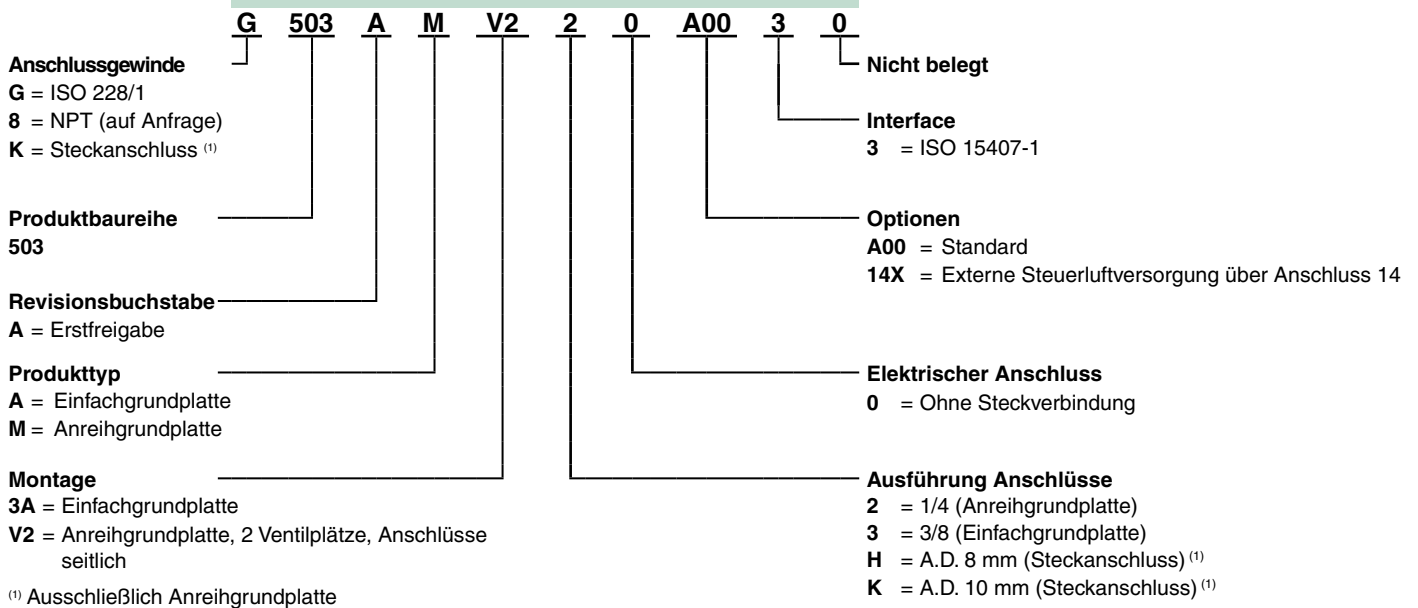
G 503 A M V2 2 0 A00 3 0

Anschlussgewinde
G = ISO 228/1
8 = NPT (auf Anfrage)
K = Steckanschluss $^{(1)}$

Produktbaureihe
503

Revisionsbuchstabe
A = Erstfreigabe

Produkttyp
A = Einfachgrundplatte
M = Anreihgrundplatte

Montage
3A = Einfachgrundplatte
V2 = Anreihgrundplatte, 2 Ventilplätze, Anschlüsse seitlich

$^{(1)}$ Ausschließlich Anreihgrundplatte

Nicht belegt

Interface
3 = ISO 15407-1

Optionen
A00 = Standard
14X = Externe Steuerluftversorgung über Anschluss 14

Elektrischer Anschluss
0 = Ohne Steckverbindung

Ausführung Anschlüsse
2 = 1/4 (Anreihgrundplatte)
3 = 3/8 (Einfachgrundplatte)
H = A.D. 8 mm (Steckanschluss) $^{(1)}$
K = A.D. 10 mm (Steckanschluss) $^{(1)}$